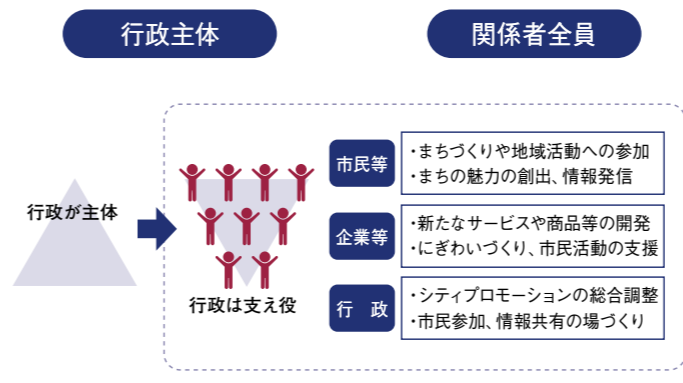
行政主体

関係者全員

行政が主体

行政は支え役

市民等

・まちづくりや地域活動への参加
・まちの魅力の創出、情報発信

企業等

・新たなサービスや商品等の開発
・にぎわいづくり、市民活動の支援

行　政

・シティプロモーションの総合調整
・市民参加、情報共有の場づくり